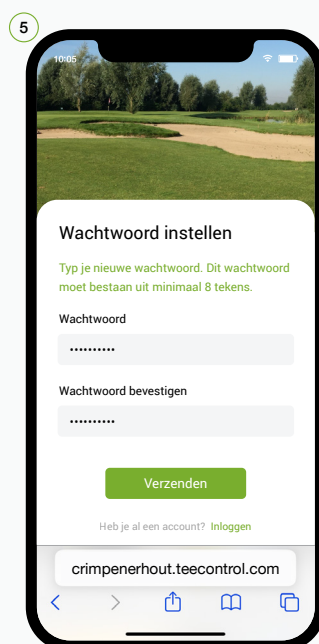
5

10:05

Wachtwoord instellen

Typ je nieuwe wachtwoord. Dit wachtwoord moet bestaan uit minimaal 8 tekens.

Wachtwoord

••••••••••

Wachtwoord bevestigen

••••••••••

Verzenden

Heb je al een account? Inloggen

crimpenerhout.teecontrol.com